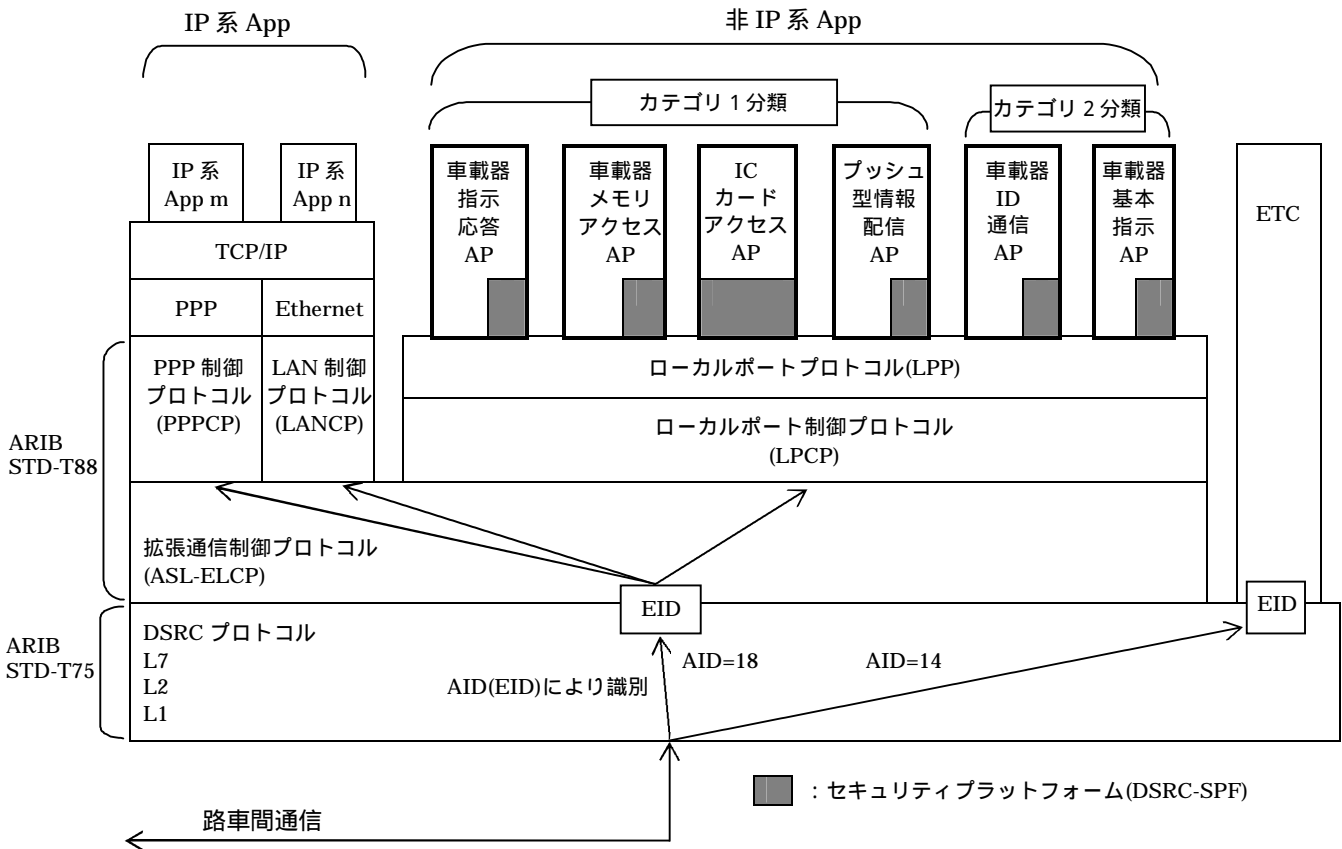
IP 系 App

非 IP 系 App

カテゴリ 1 分類

カテゴリ 2 分類

IP 系 App m

IP 系 App n

車載器 指示 応答 AP

車載器 メモリ アクセス AP

IC カード アクセス AP

プッシュ 型情報 配信 AP

車載器 ID 通信 AP

車載器 基本 指示 AP

ETC

TCP/IP

PPP

Ethernet

PPP 制御 プロトコル (PPPCP)

LAN 制御 プロトコル (LANCP)

ローカルポートプロトコル(LPP)

ローカルポート制御プロトコル (LPCP)

ARIB STD-T88

拡張通信制御プロトコル (ASL-ELCP)

EID

EID

ARIB STD-T75

DSRC プロトコル
L7
L2
L1

AID(EID)により識別

AID=18

AID=14

：セキュリティプラットフォーム(DSRC-SPF)

路車間通信